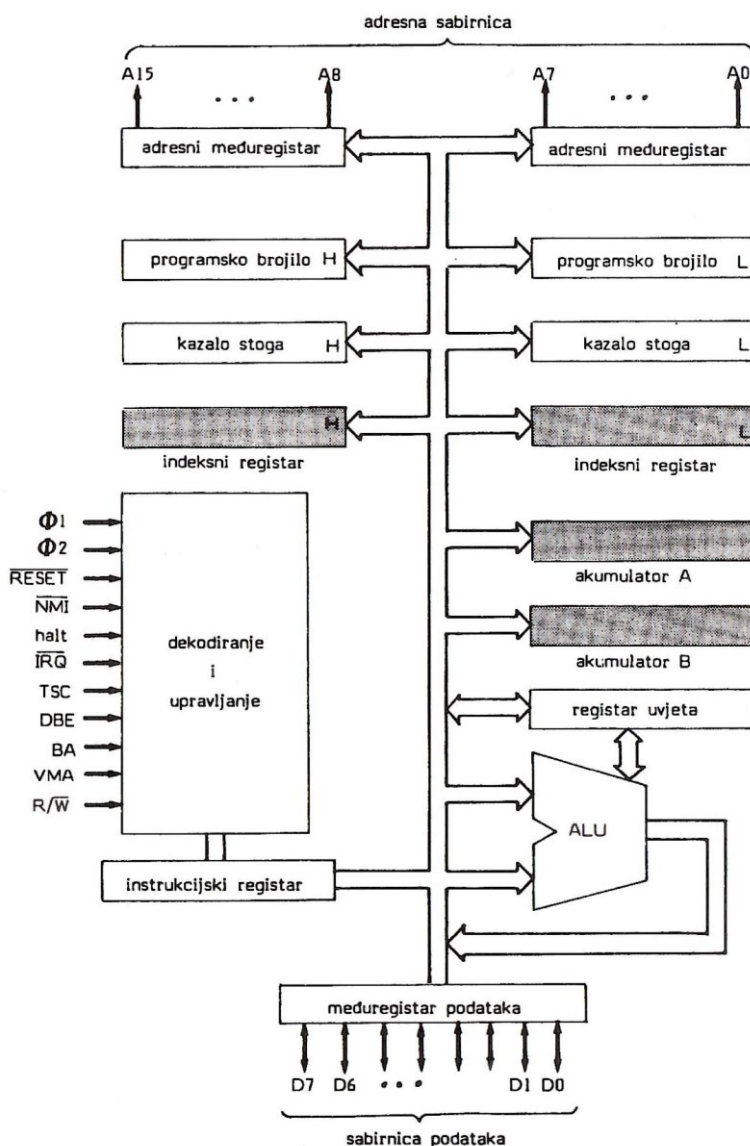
adresna sabirnica

A15 . . . A8

A7 . . . A0

adresni međuregistar

adresni međuregistar

programsko brojilo H

programsko brojilo L

kazalo stoga H

kazalo stoga L

H

indeksni registar

L

indeksni registar

akumulator A

akumulator B

$\Phi 1$
$\Phi 2$
$\overline{RESET}$
$\overline{NMI}$
halt
$\overline{IRQ}$
TSC
DBE
BA
VMA
$R/\overline{W}$

dekodiranje
i
upravljanje

registar uvjeta

ALU

instrukcijski registar

međuregistar podataka

D7 D6 . . . D1 D0

sabirnica podataka